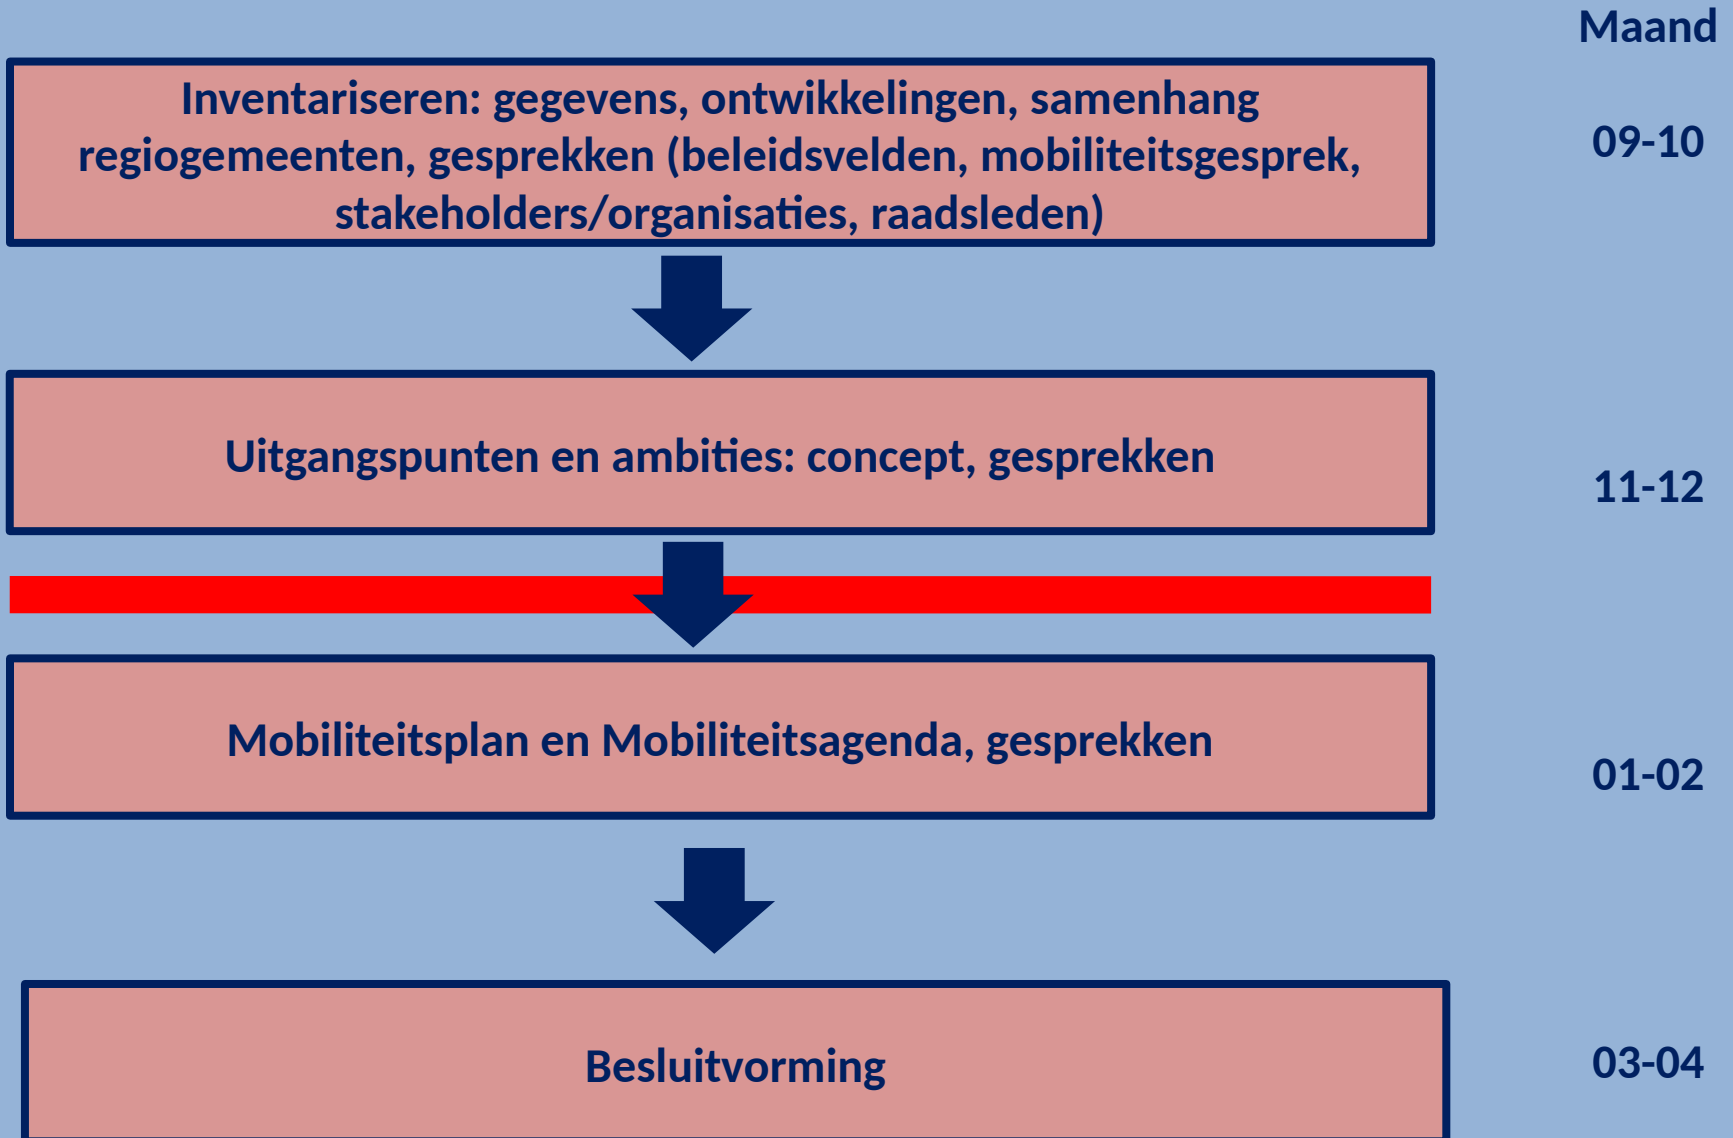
Maand

Inventariseren: gegevens, ontwikkelingen, samenhang regiogemeenten, gesprekken (beleidsvelden, mobiliteitsgesprek, stakeholders/organisaties, raadsleden)

09-10

Uitgangspunten en ambities: concept, gesprekken

11-12

Mobiliteitsplan en Mobiliteitsagenda, gesprekken

01-02

Besluitvorming

03-04